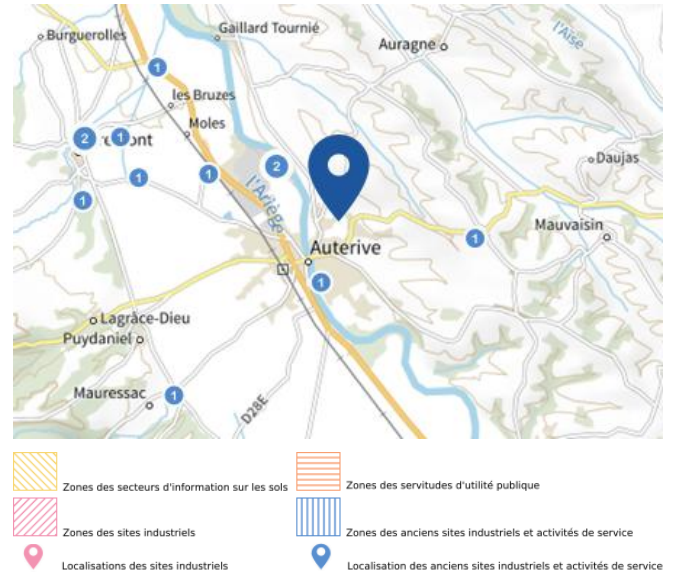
Burguerolles
Gaillard Tournié
Auragne
l'Aise
1
les Bruzes
Moles
2
1
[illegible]ont
2
Daujas
1
1
l'Ariège
1
Mauvaisin
Auterive
1
1
Lagrâce-Dieu
Puydaniel
Mauressac
1
D28E

Zones des secteurs d'information sur les sols
Zones des servitudes d'utilité publique
Zones des sites industriels
Zones des anciens sites industriels et activités de service
Localisations des sites industriels
Localisation des anciens sites industriels et activités de service